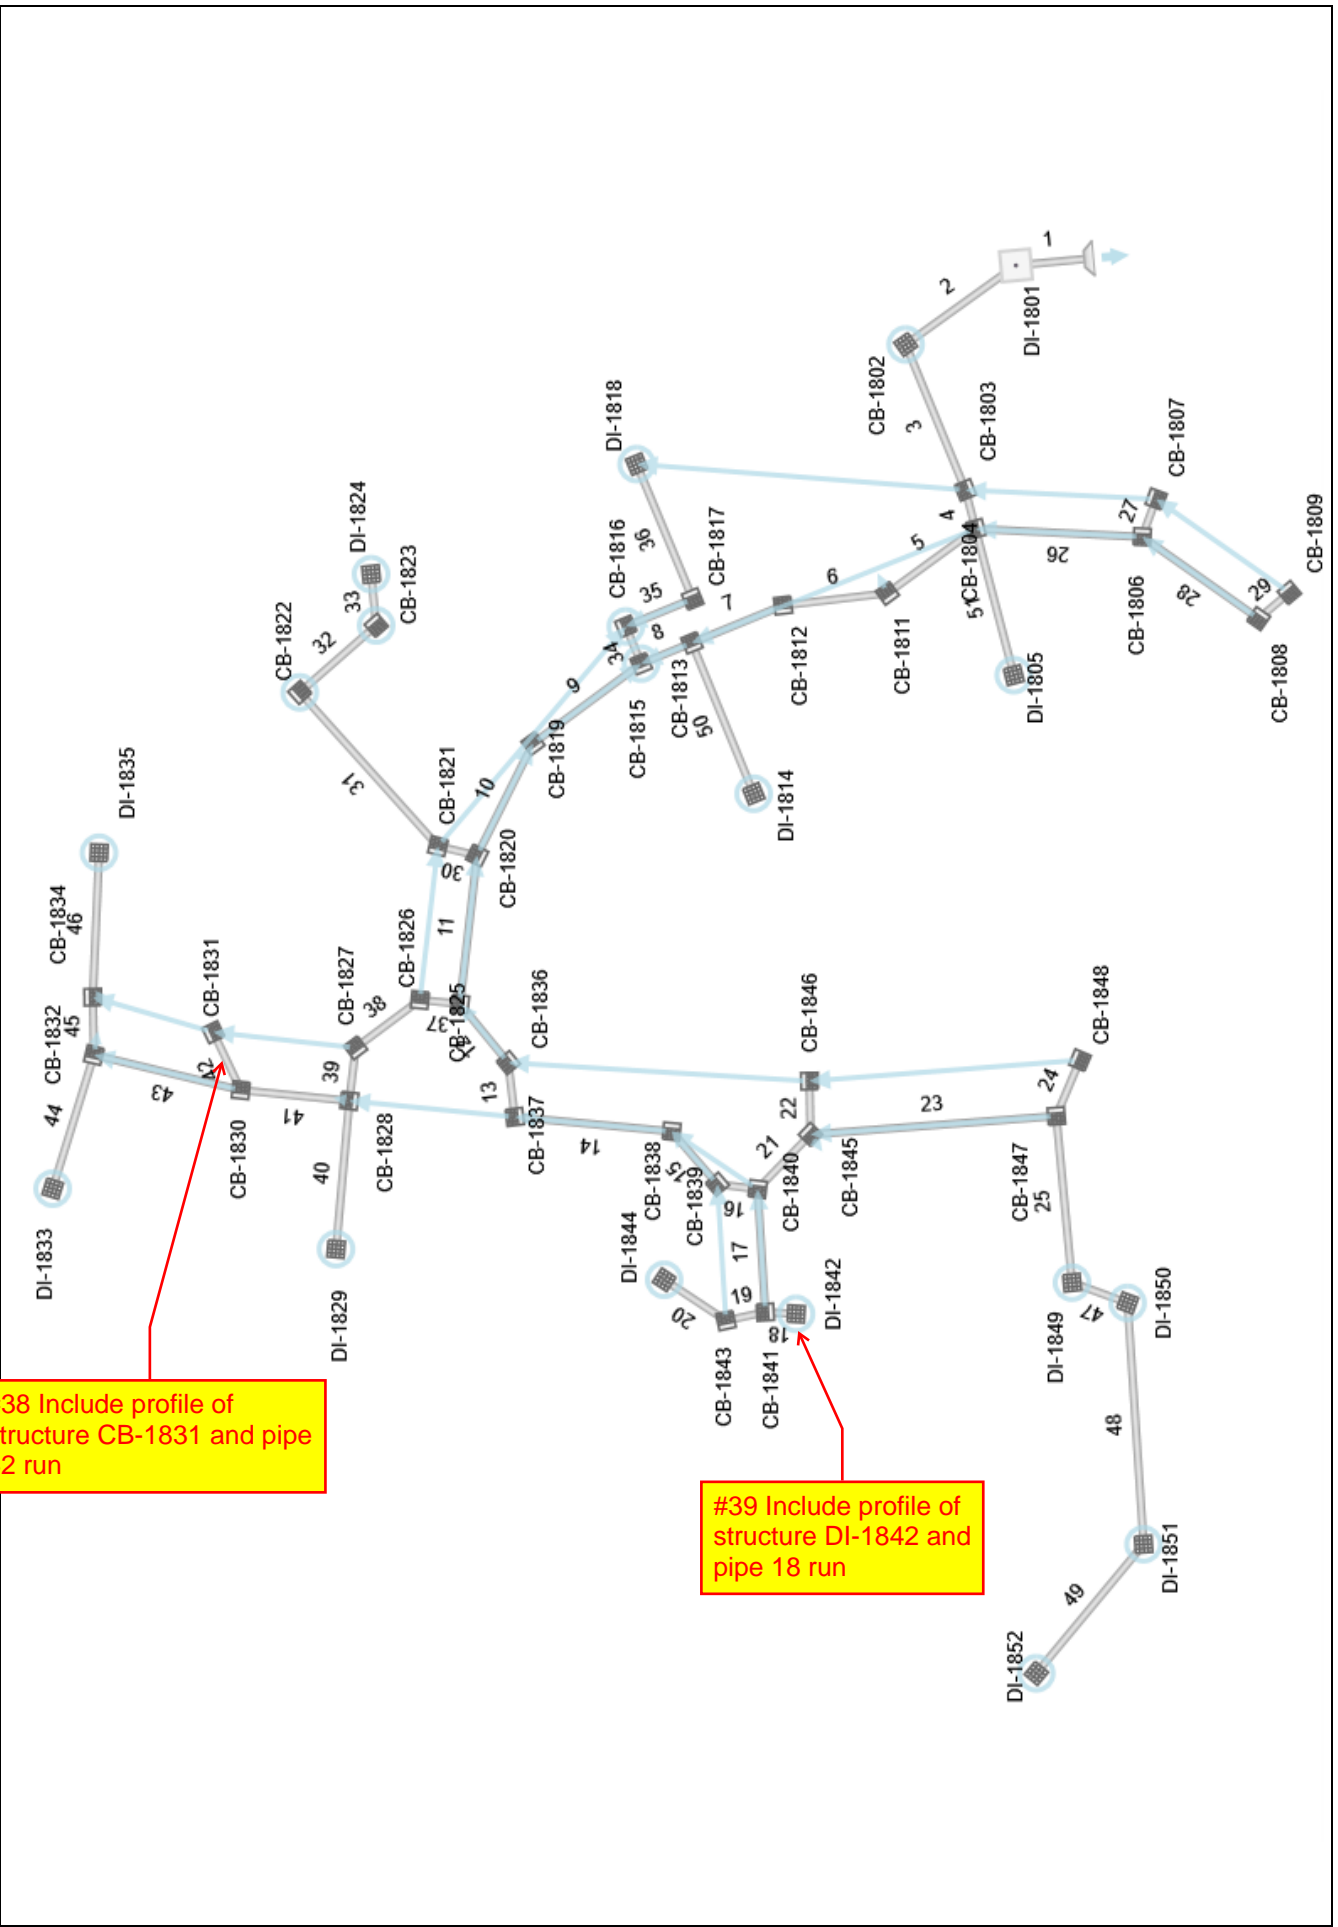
1
2
DI-1801
CB-1802
3
CB-1803
CB-1807
27
CB-1809
29
28
26
4
CB-1804
5
51
DI-1805
CB-1806
CB-1808
6
CB-1811
CB-1812
7
CB-1817
DI-1818
36
35
CB-1816
34
8
CB-1813
50
CB-1815
DI-1814
9
CB-1819
10
CB-1821
CB-1820
30
31
CB-1822
32
33
DI-1824
CB-1823
DI-1835
CB-1834
46
CB-1832
45
44
DI-1833
43
42
CB-1831
CB-1830
41
40
DI-1829
39
CB-1827
38
CB-1828
CB-1826
11
37
CB-1825
12
13
CB-1836
CB-1837
14
CB-1838
15
CB-1839
16
17
DI-1844
20
CB-1843
19
CB-1841
18
DI-1842
CB-1840
21
22
CB-1846
CB-1845
23
24
CB-1848
CB-1847
25
DI-1849
47
DI-1850
48
DI-1851
49
DI-1852

38 Include profile of tructure CB-1831 and pipe 2 run

#39 Include profile of structure DI-1842 and pipe 18 run